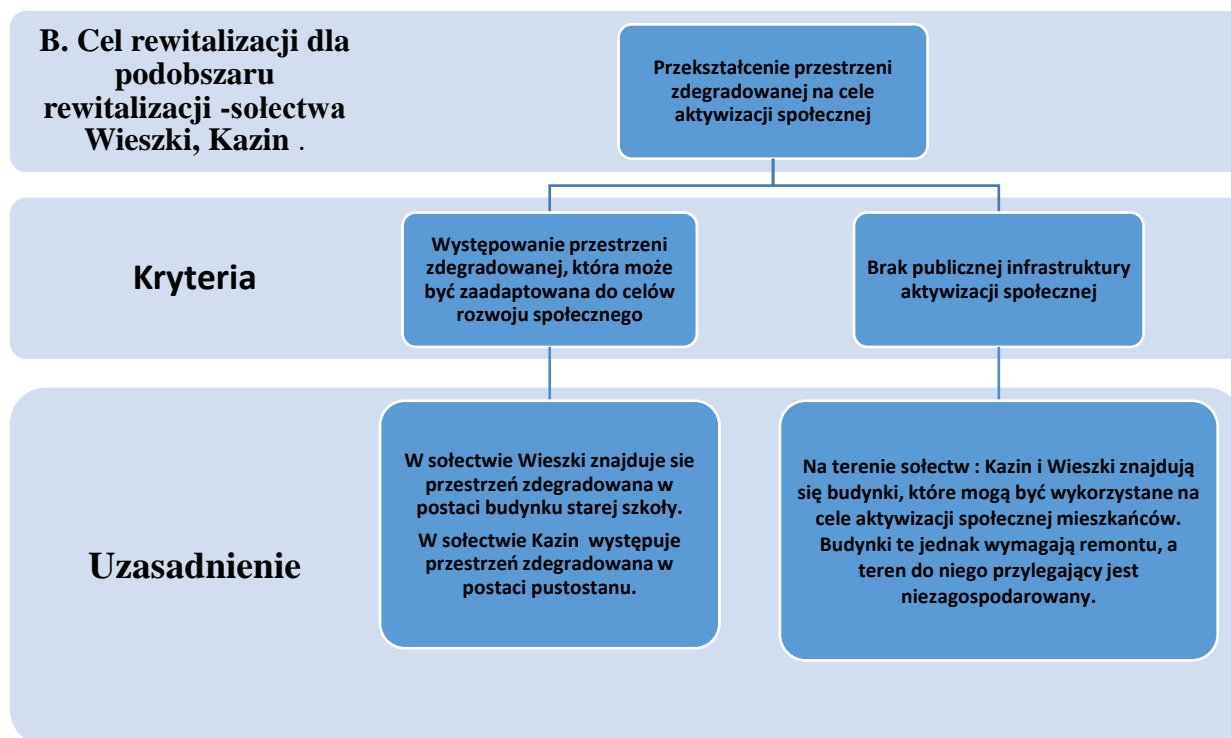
B. Cel rewitalizacji dla podobszaru rewitalizacji -sołectwa Wieszki, Kazin .

Przekształcenie przestrzeni zdegradowanej na cele aktywizacji społecznej

Kryteria

Występowanie przestrzeni zdegradowanej, która może być zaadaptowana do celów rozwoju społecznego

Brak publicznej infrastruktury aktywizacji społecznej

Uzasadnienie

W sołectwie Wieszki znajduje sie przestrzeń zdegradowana w postaci budynku starej szkoły.

W sołectwie Kazin występuje przestrzeń zdegradowana w postaci pustostanu.

Na terenie sołectw : Kazin i Wieszki znajdują się budynki, które mogą być wykorzystane na cele aktywizacji społecznej mieszkańców. Budynki te jednak wymagają remontu, a teren do niego przylegający jest niezagospodarowany.